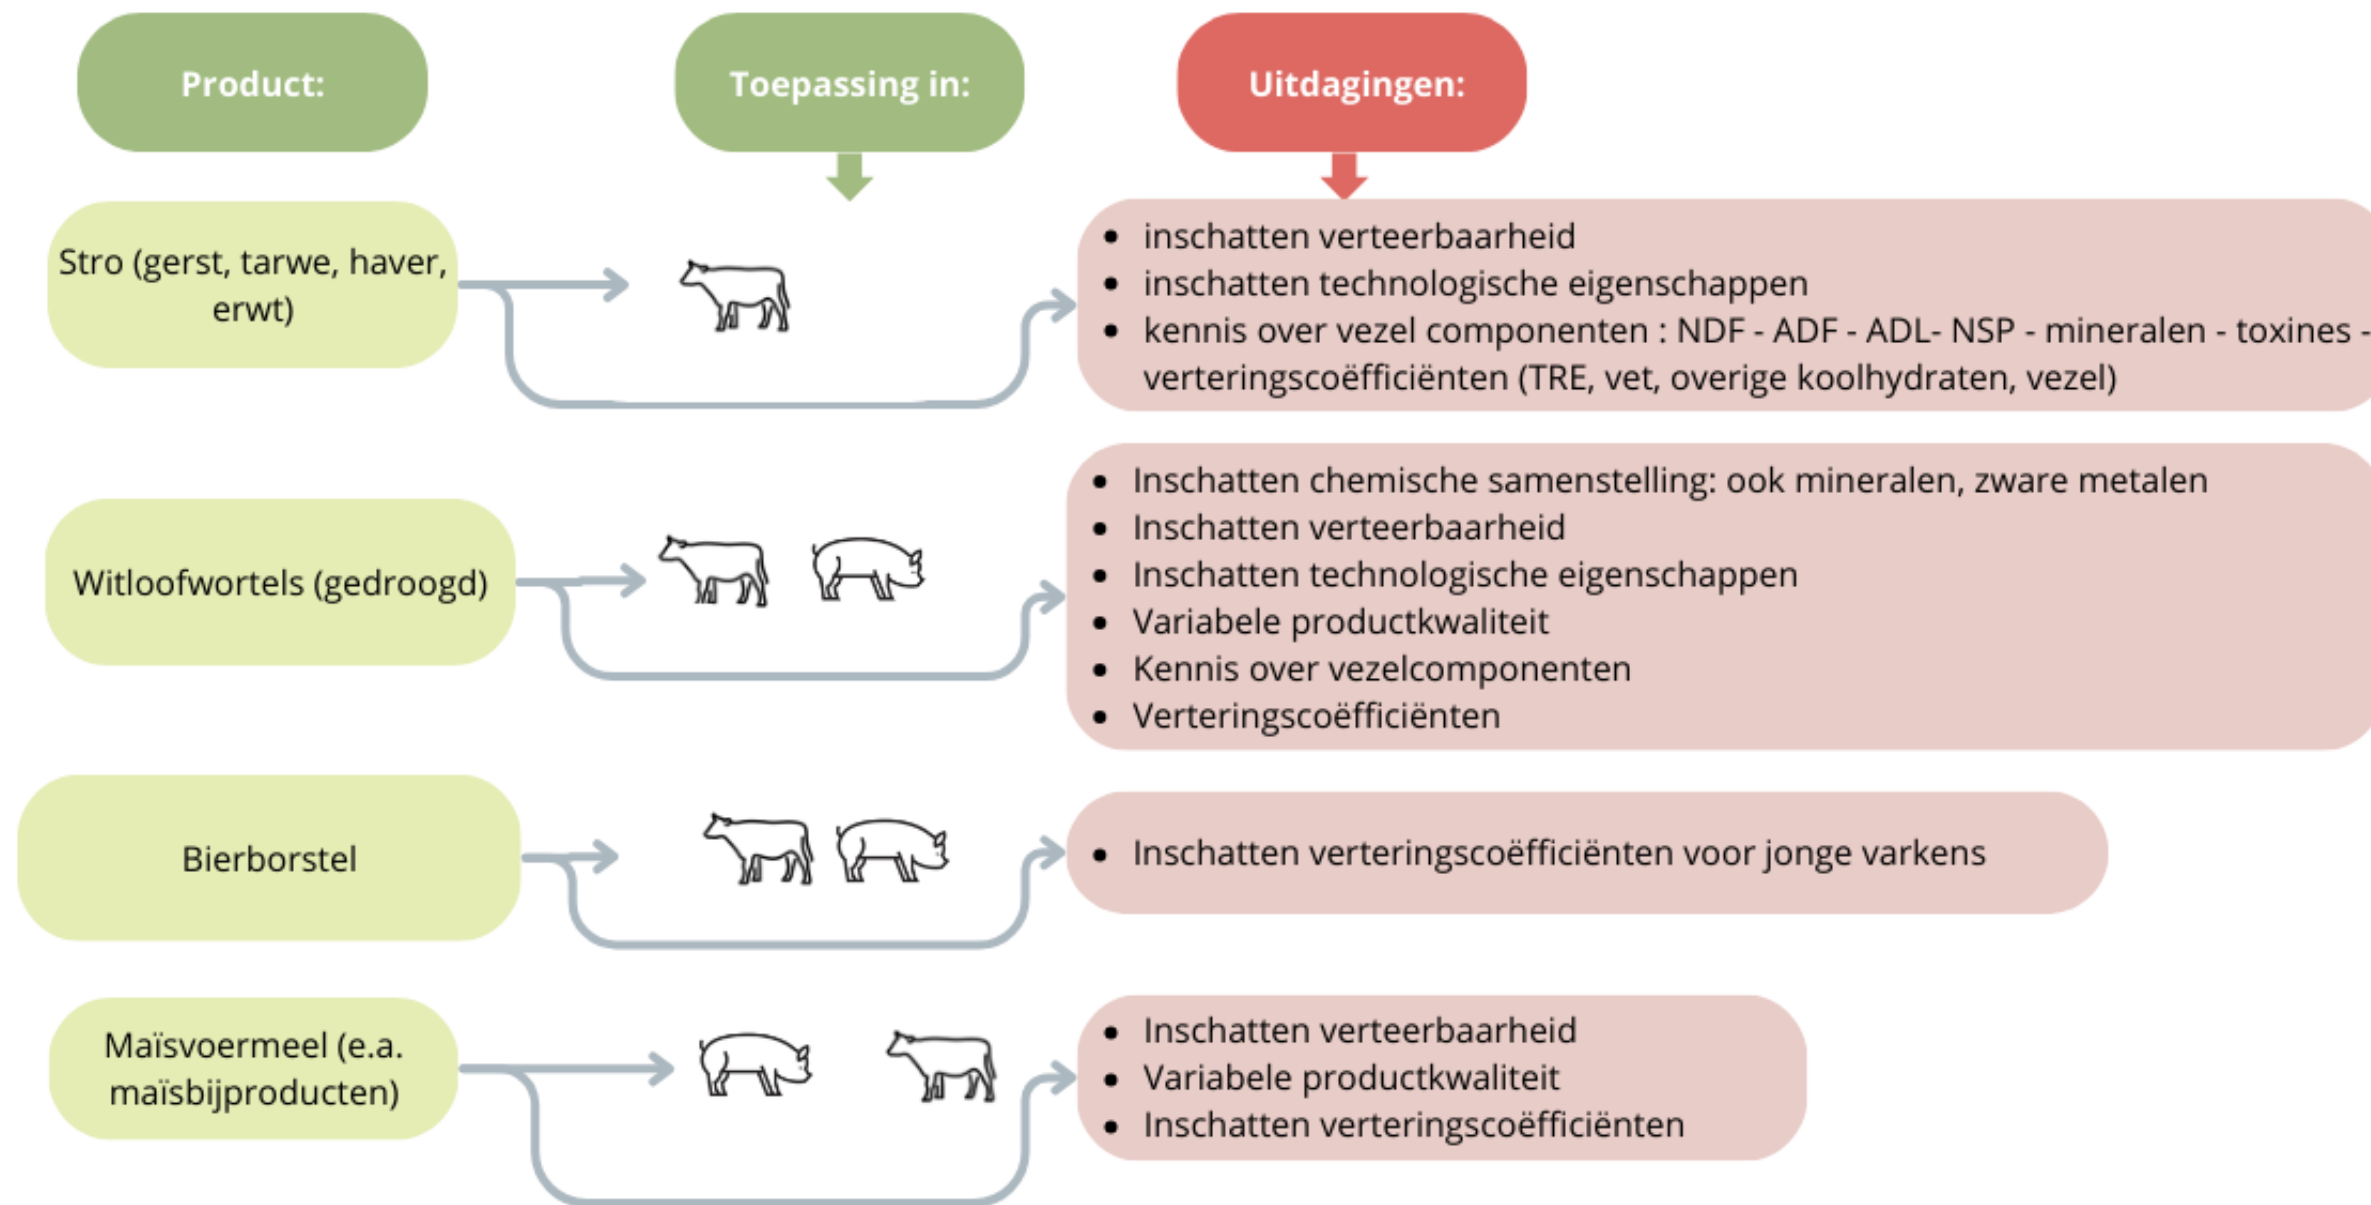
Product:

Toepassing in:

Uitdagingen:

Stro (gerst, tarwe, haver, erwt)

- inschatten verteerbaarheid
- inschatten technologische eigenschappen
- kennis over vezel componenten : NDF - ADF - ADL- NSP - mineralen - toxines - verteringscoëfficiënten (TRE, vet, overige koolhydraten, vezel)

Witloofwortels (gedroogd)

- Inschatten chemische samenstelling: ook mineralen, zware metalen
- Inschatten verteerbaarheid
- Inschatten technologische eigenschappen
- Variabele productkwaliteit
- Kennis over vezelcomponenten
- Verteringscoëfficiënten

Bierborstel

- Inschatten verteringscoëfficiënten voor jonge varkens

Maïsvoermeel (e.a. maïsbijproducten)

- Inschatten verteerbaarheid
- Variabele productkwaliteit
- Inschatten verteringscoëfficiënten